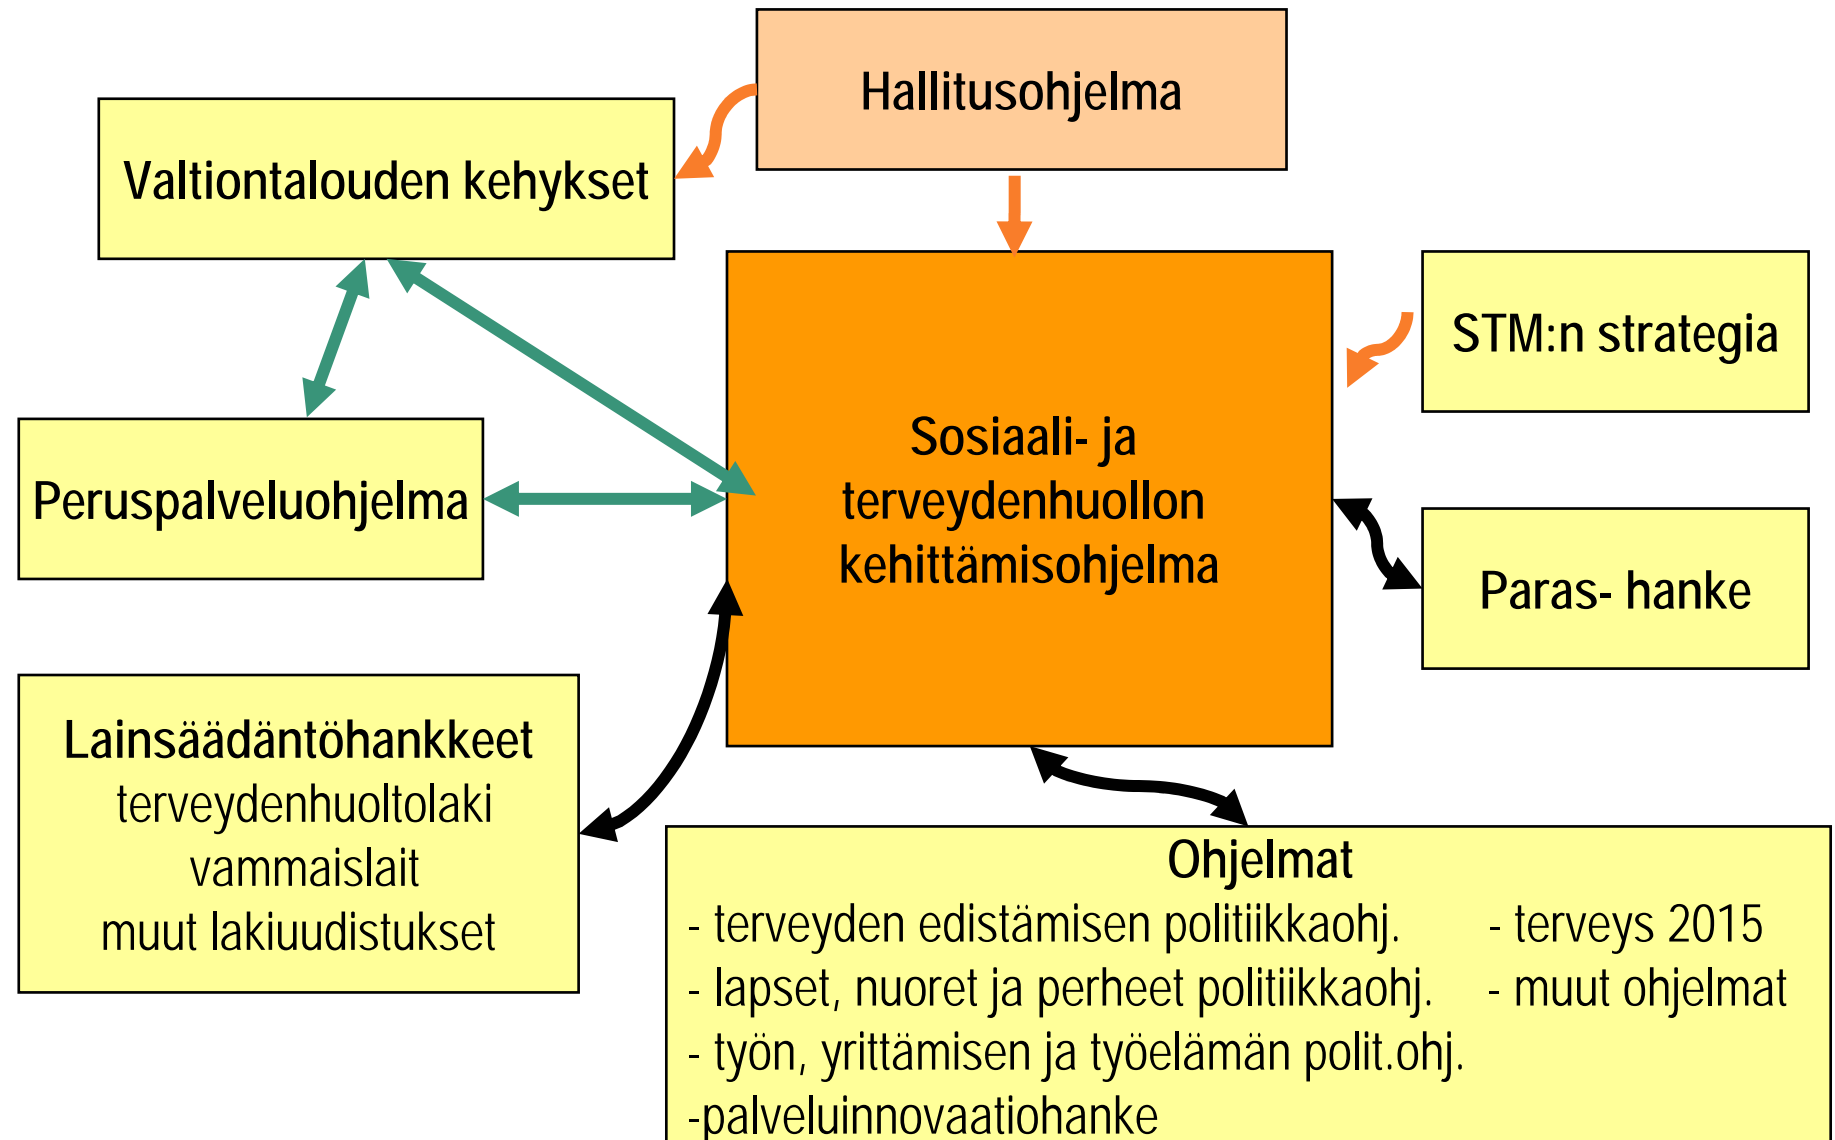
Hallitusohjelma

Valtiontalouden kehykset

STM:n strategia

Sosiaali- ja terveydenhuollon kehittämisohjelma

Peruspalveluohjelma

Paras- hanke

Lainsäädäntöhankkeet
terveydenhuoltolaki
vammaislait
muut lakiuudistukset

Ohjelmat
- terveyden edistämisen politiikkaohj.
- lapset, nuoret ja perheet politiikkaohj.
- työn, yrittämisen ja työelämän polit.ohj.
-palveluinnovaatiohanke

- terveys 2015
- muut ohjelmat